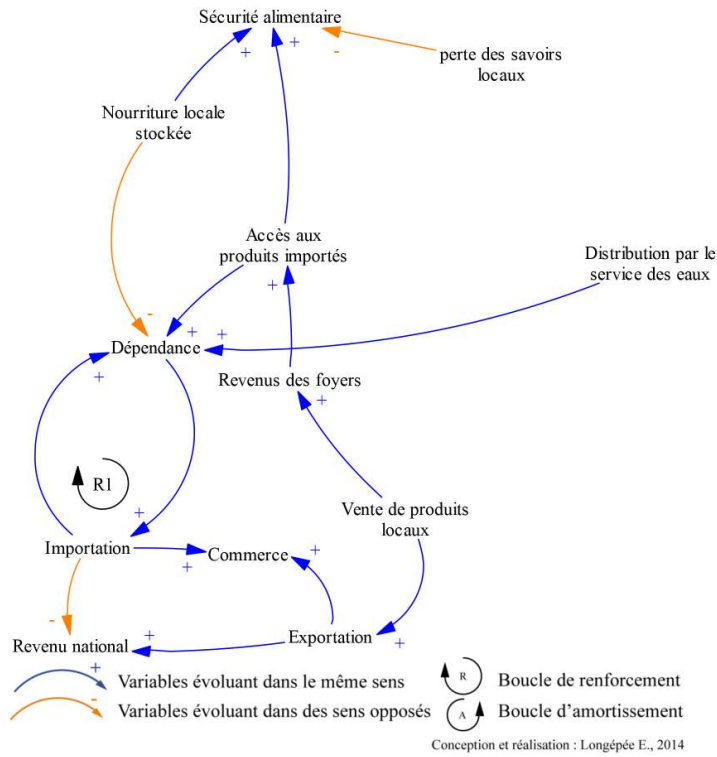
Sécurité alimentaire

+ +

-

perte des savoirs locaux

Nourriture locale stockée

Accès aux produits importés

Distribution par le service des eaux

-

+ +

+

Dépendance

+

Revenus des foyers

+

R1

+

Vente de produits locaux

Importation

Commerce

+

+

-

+

Exportation

Revenu national

+

+

Variables évoluant dans le même sens

-

Variables évoluant dans des sens opposés

R

Boucle de renforcement

A

Boucle d'amortissement

Conception et réalisation : Longépée E., 2014